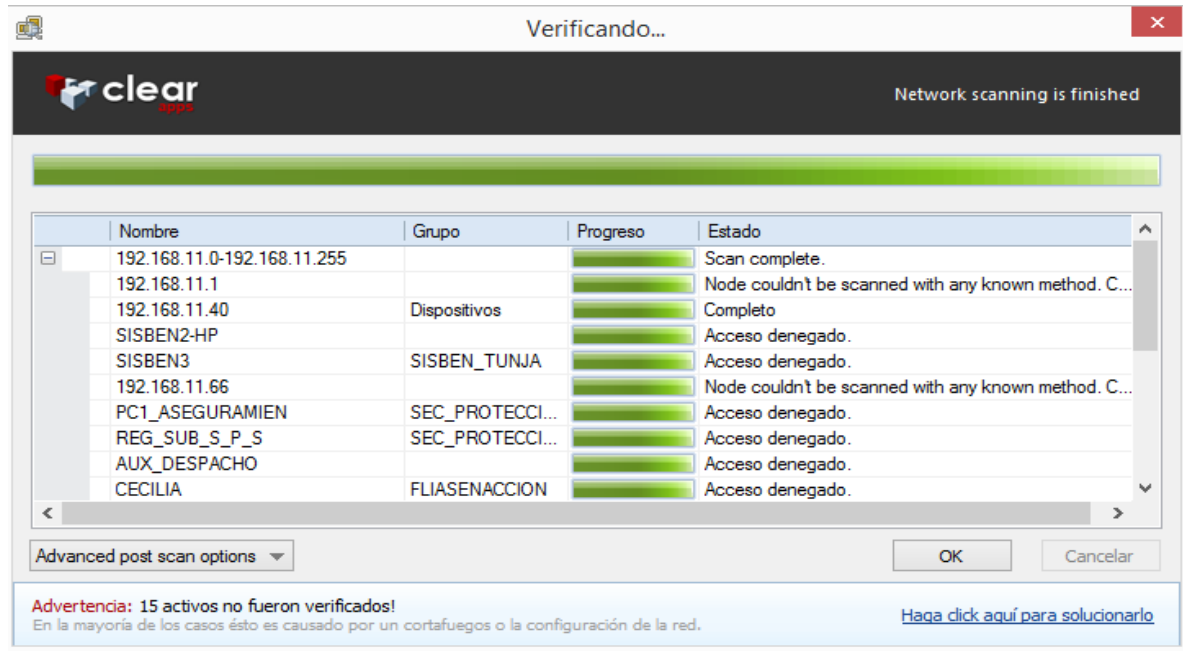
Verificando...

clear apps

Network scanning is finished

| Nombre | Grupo | Progreso | Estado |
|---|---|---|---|
| 192.168.11.0-192.168.11.255 | | | Scan complete. |
| 192.168.11.1 | | | Node couldn't be scanned with any known method. C... |
| 192.168.11.40 | Dispositivos | | Completo |
| SISBEN2-HP | | | Acceso denegado. |
| SISBEN3 | SISBEN_TUNJA | | Acceso denegado. |
| 192.168.11.66 | | | Node couldn't be scanned with any known method. C... |
| PC1_ASEGURAMIEN | SEC_PROTECCI... | | Acceso denegado. |
| REG_SUB_S_P_S | SEC_PROTECCI... | | Acceso denegado. |
| AUX_DESPACHO | | | Acceso denegado. |
| CECILIA | FLIASENACCION | | Acceso denegado. |

Advanced post scan options

OK

Cancelar

Advertencia: 15 activos no fueron verificados!
En la mayoría de los casos ésto es causado por un cortafuegos o la configuración de la red.

Haga click aquí para solucionarlo